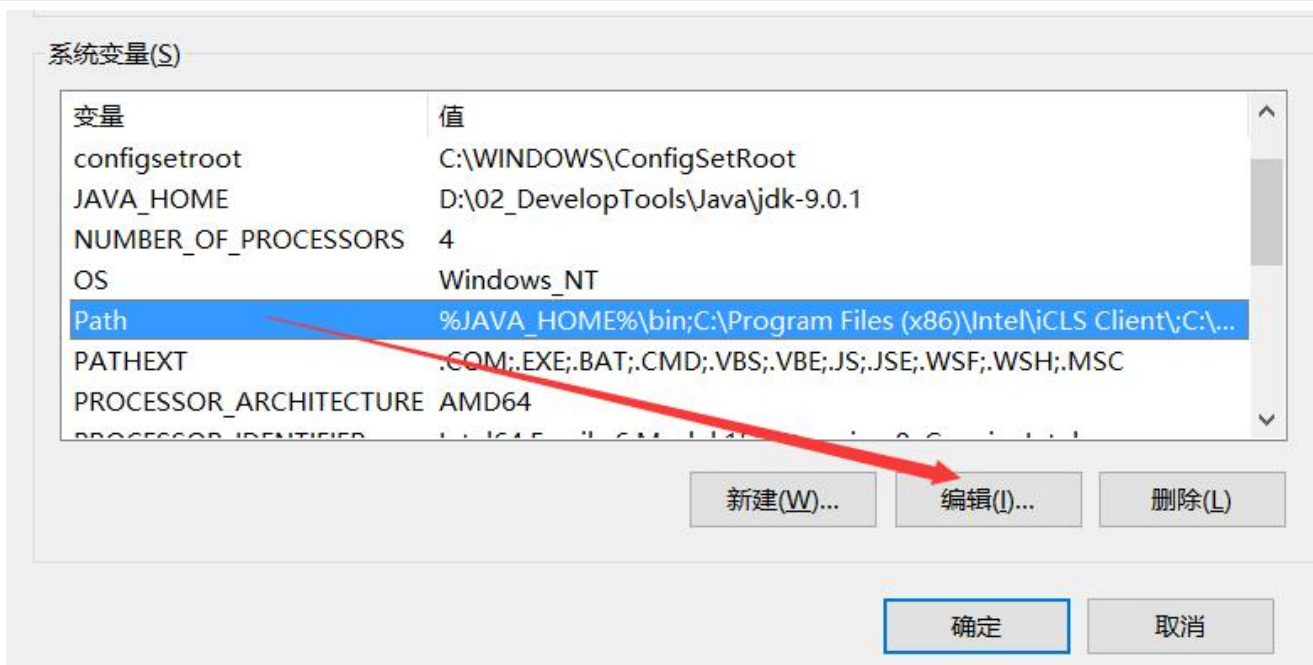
系统变量(S)

| 变量 | 值 |
|---|---|
| configsetroot | C:\WINDOWS\ConfigSetRoot |
| JAVA_HOME | D:\02_DevelopTools\Java\jdk-9.0.1 |
| NUMBER_OF_PROCESSORS | 4 |
| OS | Windows_NT |
| Path | %JAVA_HOME%\bin;C:\Program Files (x86)\Intel\iCLS Client\;C:\... |
| PATHEXT | .COM;.EXE;.BAT;.CMD;.VBS;.VBE;.JS;.JSE;.WSF;.WSH;.MSC |
| PROCESSOR_ARCHITECTURE | AMD64 |
| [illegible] | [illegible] |

新建(W)... 编辑(I)... 删除(L)

确定 取消